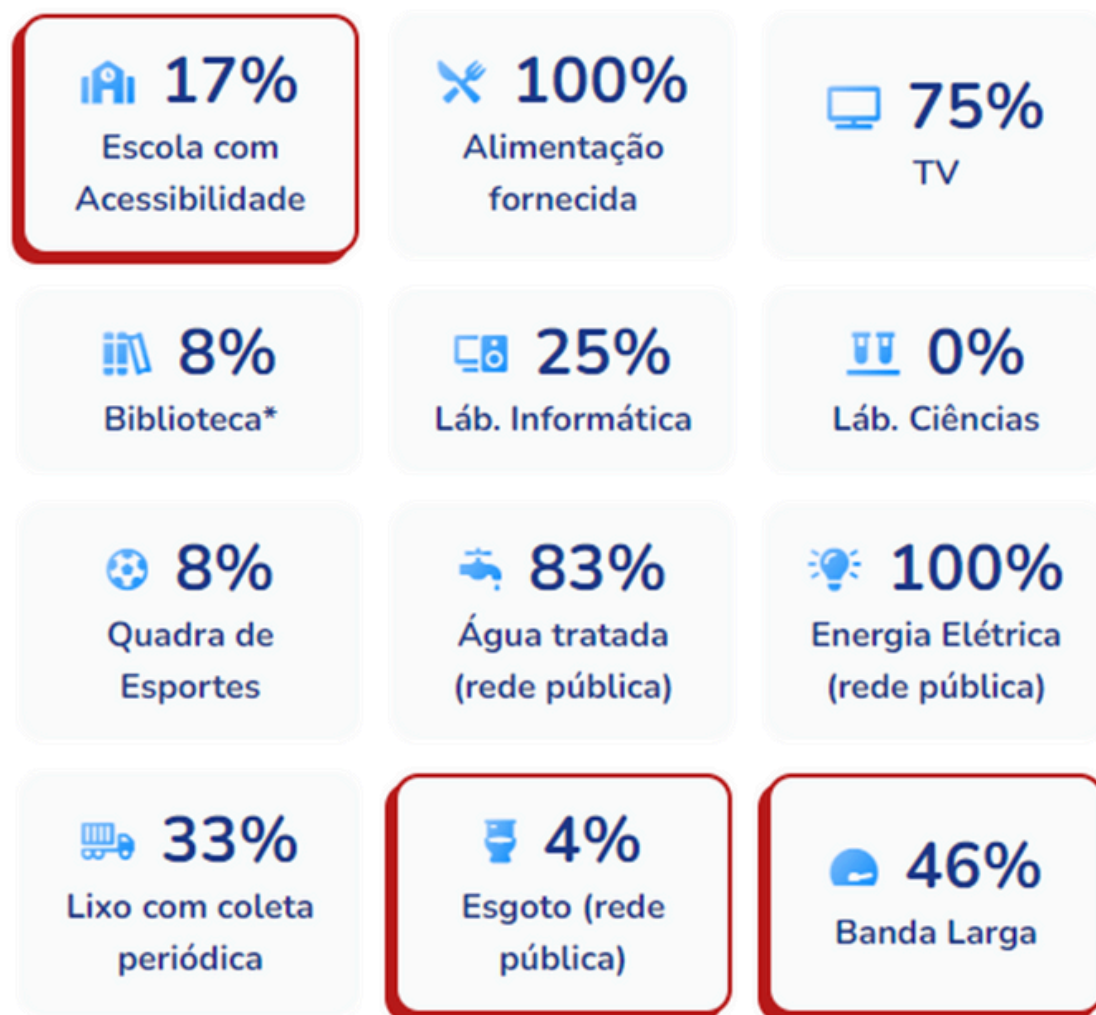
17%
Escola com Acessibilidade

100%
Alimentação fornecida

75%
TV

8%
Biblioteca*

25%
Láb. Informática

0%
Láb. Ciências

8%
Quadra de Esportes

83%
Água tratada (rede pública)

100%
Energia Elétrica (rede pública)

33%
Lixo com coleta periódica

4%
Esgoto (rede pública)

46%
Banda Larga